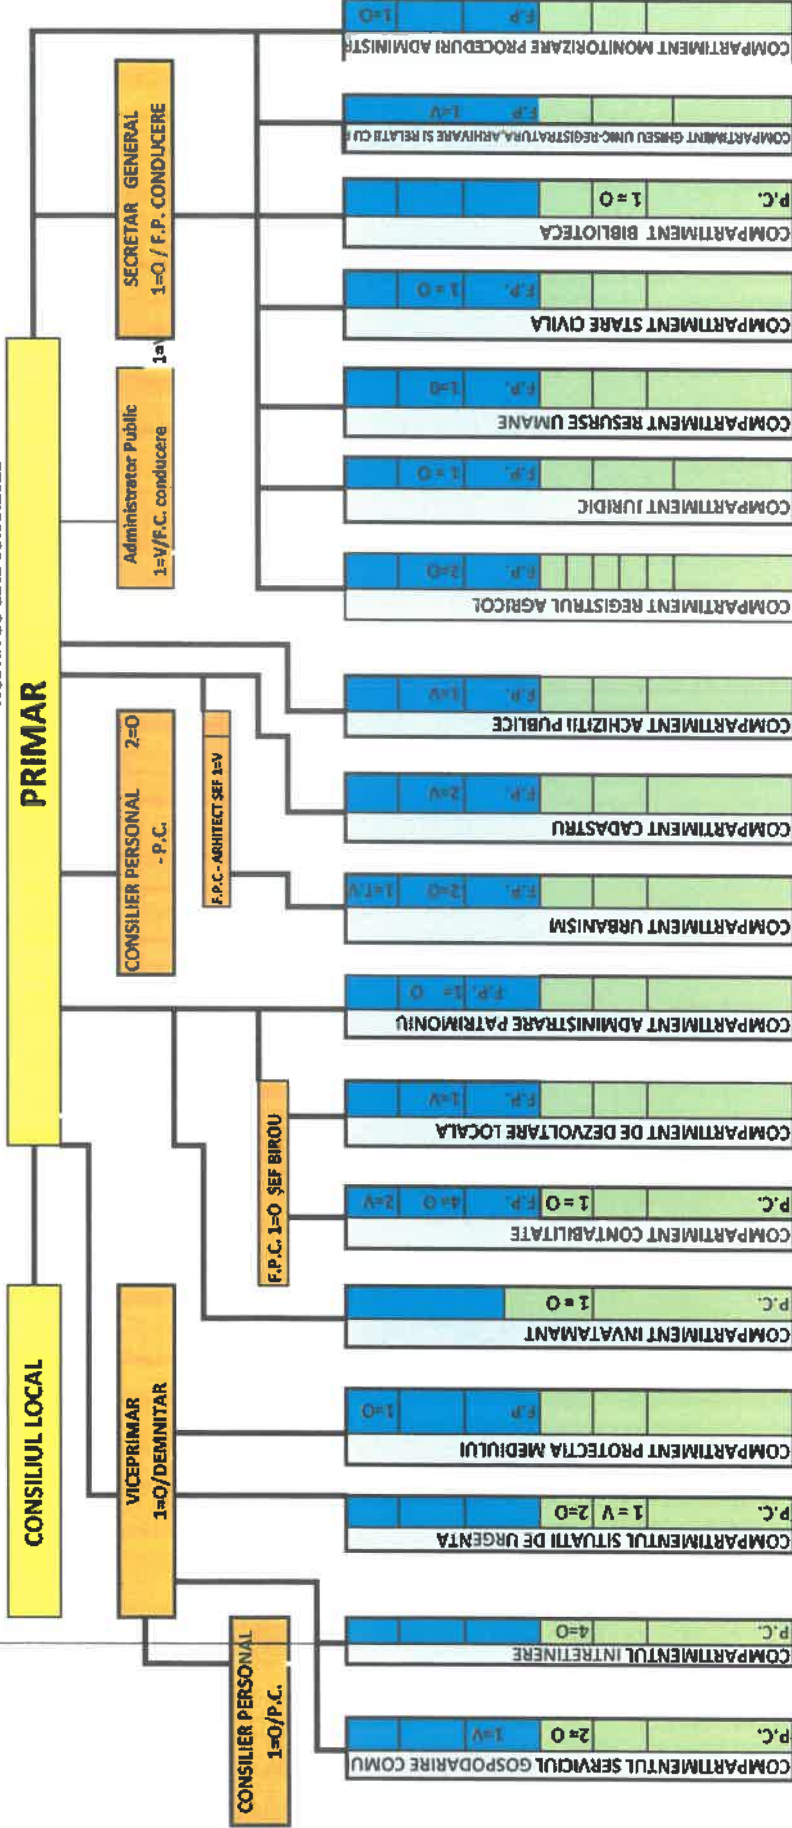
CONSILIUL LOCAL

PRIMAR

VICEPRIMAR 1=O/DEMNITAR

CONSILIER PERSONAL 1=O/P.C.

CONSILIER PERSONAL - P.C. 2=O

F.P.C. 1=O ŞEF BIROU

F.P.C - ARHITECT ŞEF 1=V

Administrator Public 1=V/F.C. conducere

SECRETAR GENERAL 1=O / F. P. CONDUCERE

COMPARTIMENTUL SERVICIUL GOSPODARIRE COMU
P.C. 2=O 1=V

COMPARTIMENTUL INTRETINERE
P.C. 4=O

COMPARTIMENTUL SITUATII DE URGENTA
P.C. 1 = V 2=O

COMPARTIMENT PROTECTIA MEDIULUI
F.P. 1=O

COMPARTIMENT INVATAMANT
P.C. 1 = O

COMPARTIMENT CONTABILITATE
P.C. 1 = O F.P. 4=O 2=V

COMPARTIMENT DE DEZVOLTARE LOCALA
F.P. 1=V

COMPARTIMENT ADMINISTRARE PATRIMONIU
F.P. 1= O

COMPARTIMENT URBANISM
F.P. 2=O 1=T,V

COMPARTIMENT CADASTRU
F.P. 2=V

COMPARTIMENT ACHIZITII PUBLICE
F.P. 1=V

COMPARTIMENT REGISTRUL AGRICOL
F.P. 2=O

COMPARTIMENT JURIDIC
F.P. 1 = O

COMPARTIMENT RESURSE UMANE
F.P. 1=O

COMPARTIMENT STARE CIVILA
F.P. 1 = O

COMPARTIMENT BIBLIOTECA
P.C. 1 = O

COMPARTIMENT GHISEU UNIC-REGISTRATURA,ARHIVARE SI RELATII CU P
F.P 1=V

COMPARTIMENT MONITORIZARE PROCEDURI ADMINIST
F.P. 1=O